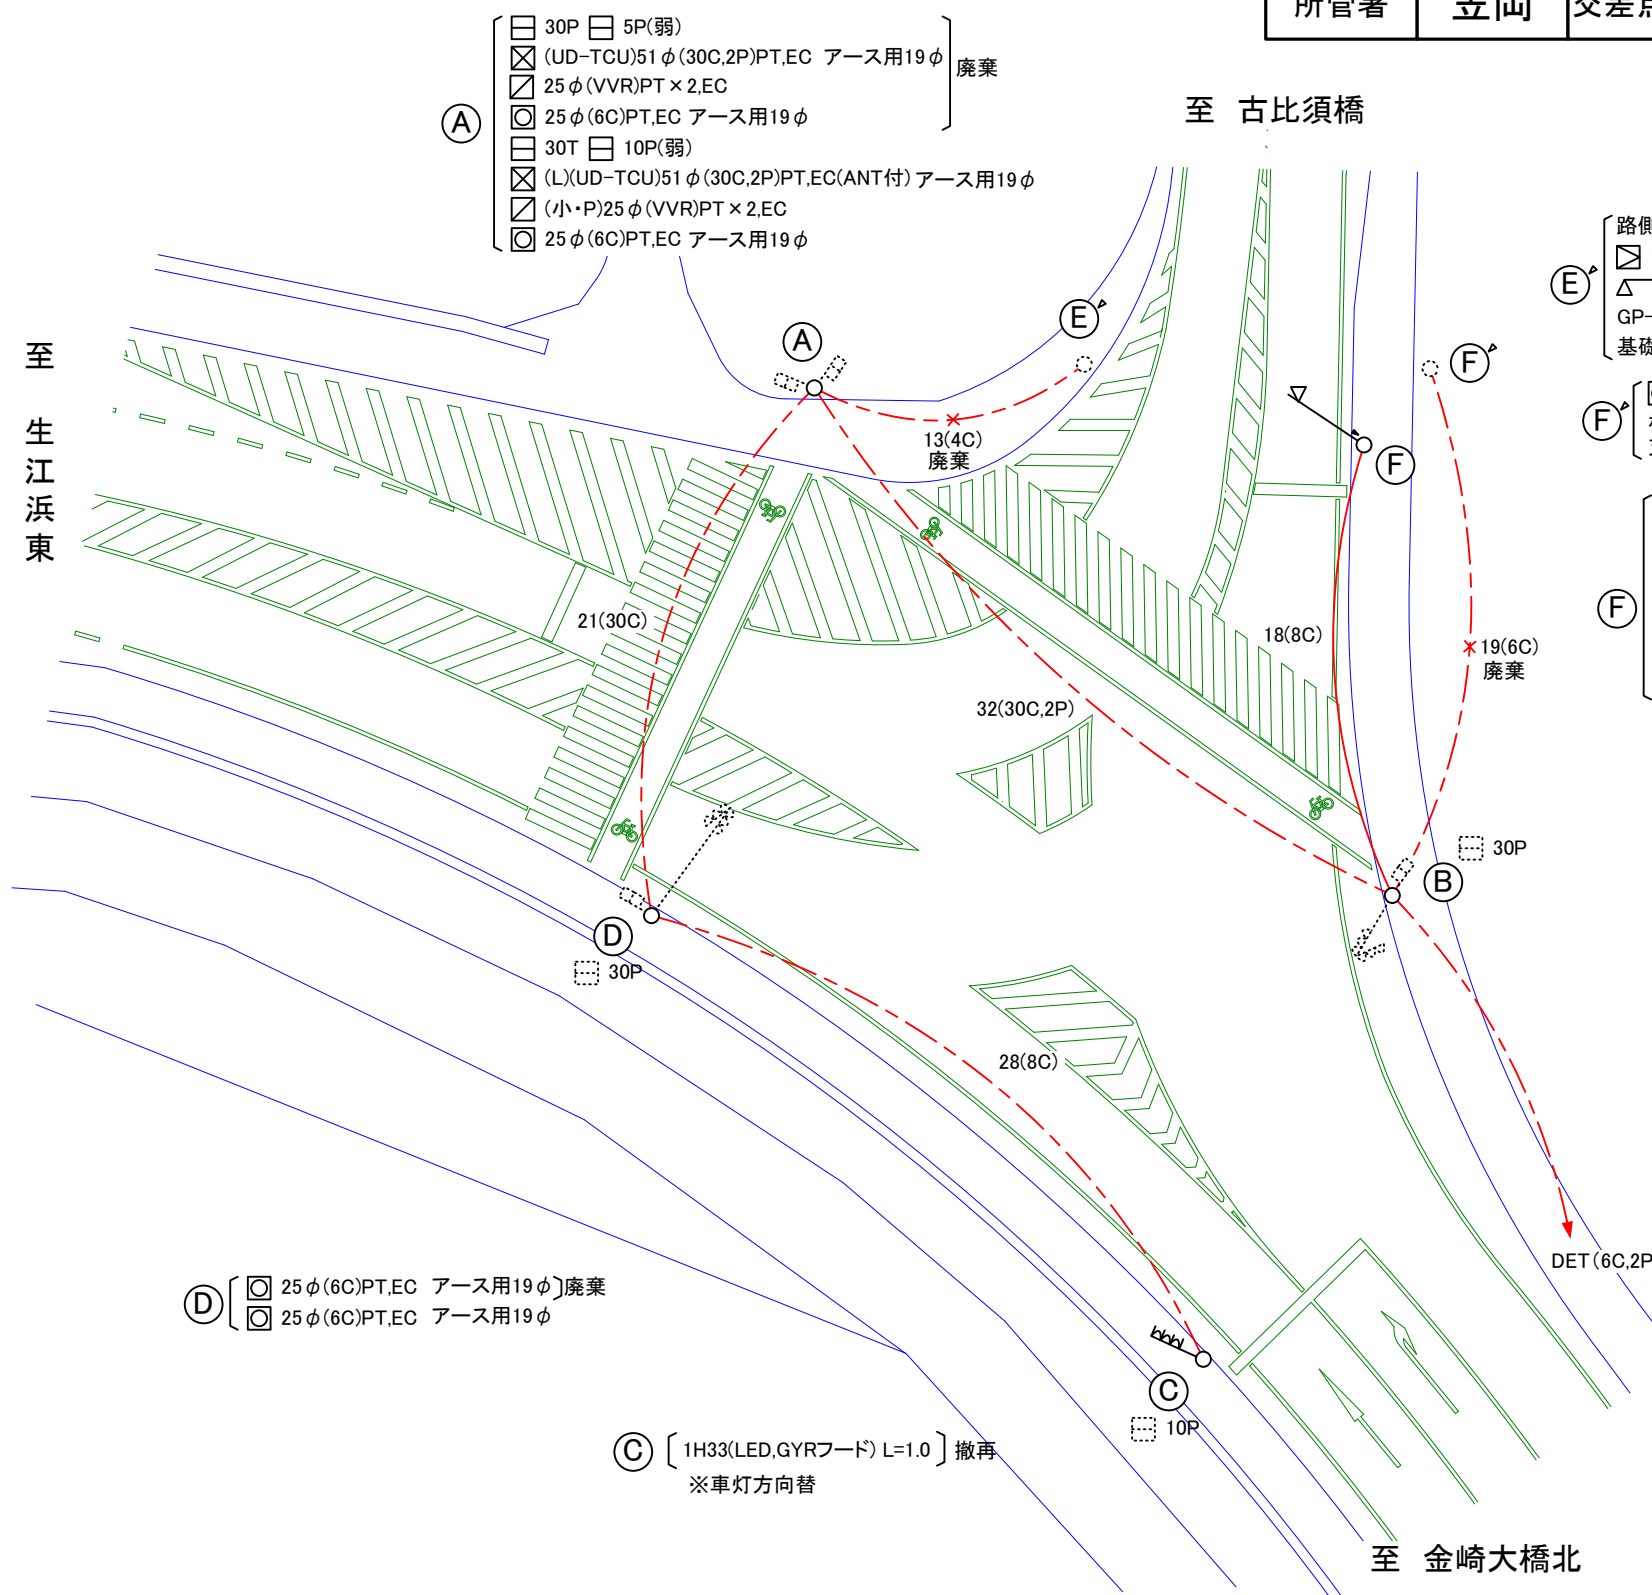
所管署 | 金岡 | 交差点

Ⓐ
30P 5P(弱)
(UD-TCU)51$\phi$(30C,2P)PT,EC アース用19$\phi$
25$\phi$(VVR)PT×2,EC
25$\phi$(6C)PT,EC アース用19$\phi$
廃棄
30T 10P(弱)
(L)(UD-TCU)51$\phi$(30C,2P)PT,EC(ANT付) アース用19$\phi$
(小・P)25$\phi$(VVR)PT×2,EC
25$\phi$(6C)PT,EC アース用19$\phi$

至 古比須橋

Ⓔ 路側
GP-
基礎

至 生江浜東

Ⓐ
Ⓔ
Ⓕ
Ⓕ
Ⓕ
Ⓕ
13(4C)
廃棄
21(30C)
18(8C)
19(6C)
廃棄
32(30C,2P)
30P
Ⓑ
Ⓓ
30P
28(8C)
DET(6C,2P

Ⓓ 25$\phi$(6C)PT,EC アース用19$\phi$ 廃棄
25$\phi$(6C)PT,EC アース用19$\phi$

Ⓒ
10P

Ⓒ 1H33(LED,GYRフード) L=1.0 撤再
※車灯方向替

至 金崎大橋北